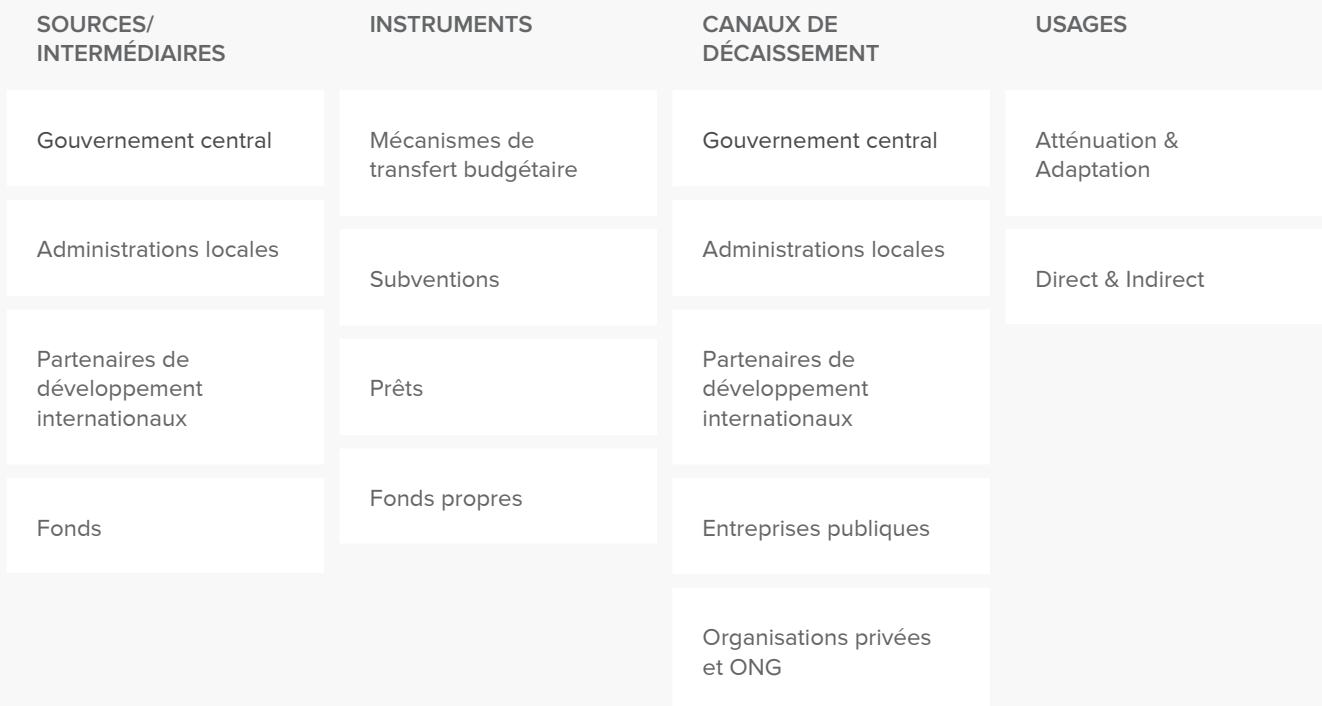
SOURCES/ INTERMÉDIAIRES

Gouvernement central

Administrations locales

Partenaires de développement internationaux

Fonds

INSTRUMENTS

Mécanismes de transfert budgétaire

Subventions

Prêts

Fonds propres

CANAUX DE DÉCAISSEMENT

Gouvernement central

Administrations locales

Partenaires de développement internationaux

Entreprises publiques

Organisations privées et ONG

USAGES

Atténuation & Adaptation

Direct & Indirect